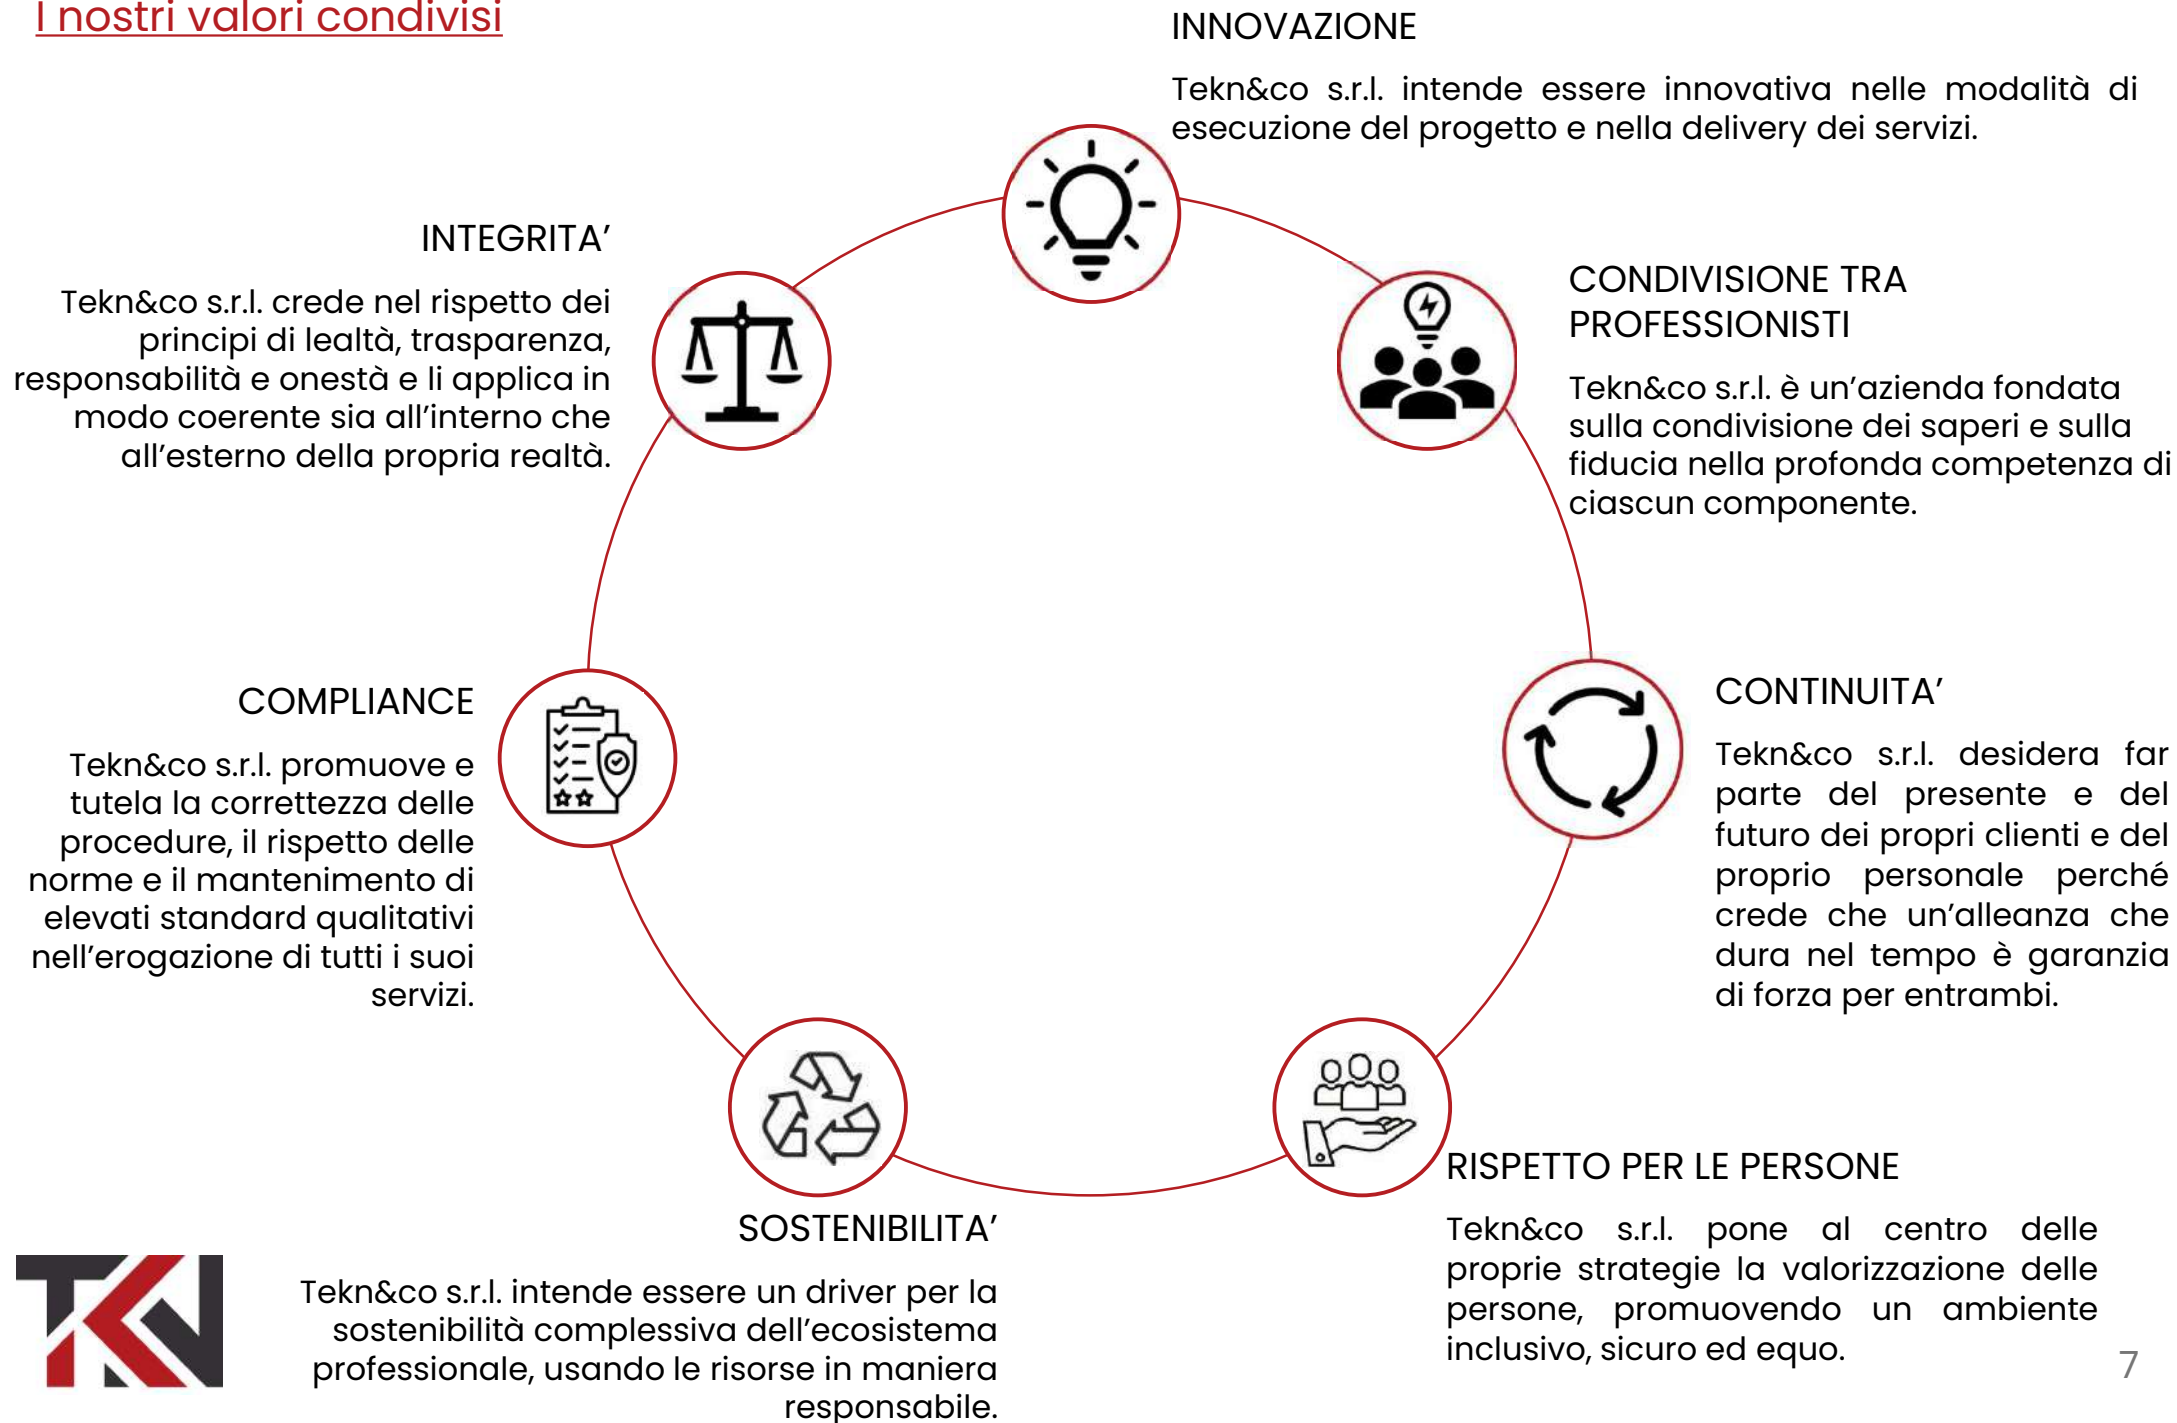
I nostri valori condivisi

INNOVAZIONE

Tekn&co s.r.l. intende essere innovativa nelle modalità di esecuzione del progetto e nella delivery dei servizi.

INTEGRITA'

Tekn&co s.r.l. crede nel rispetto dei principi di lealtà, trasparenza, responsabilità e onestà e li applica in modo coerente sia all'interno che all'esterno della propria realtà.

CONDIVISIONE TRA PROFESSIONISTI

Tekn&co s.r.l. è un'azienda fondata sulla condivisione dei saperi e sulla fiducia nella profonda competenza di ciascun componente.

COMPLIANCE

Tekn&co s.r.l. promuove e tutela la correttezza delle procedure, il rispetto delle norme e il mantenimento di elevati standard qualitativi nell'erogazione di tutti i suoi servizi.

CONTINUITA'

Tekn&co s.r.l. desidera far parte del presente e del futuro dei propri clienti e del proprio personale perché crede che un'alleanza che dura nel tempo è garanzia di forza per entrambi.

RISPETTO PER LE PERSONE

Tekn&co s.r.l. pone al centro delle proprie strategie la valorizzazione delle persone, promuovendo un ambiente inclusivo, sicuro ed equo.

SOSTENIBILITA'

Tekn&co s.r.l. intende essere un driver per la sostenibilità complessiva dell'ecosistema professionale, usando le risorse in maniera responsabile.

7